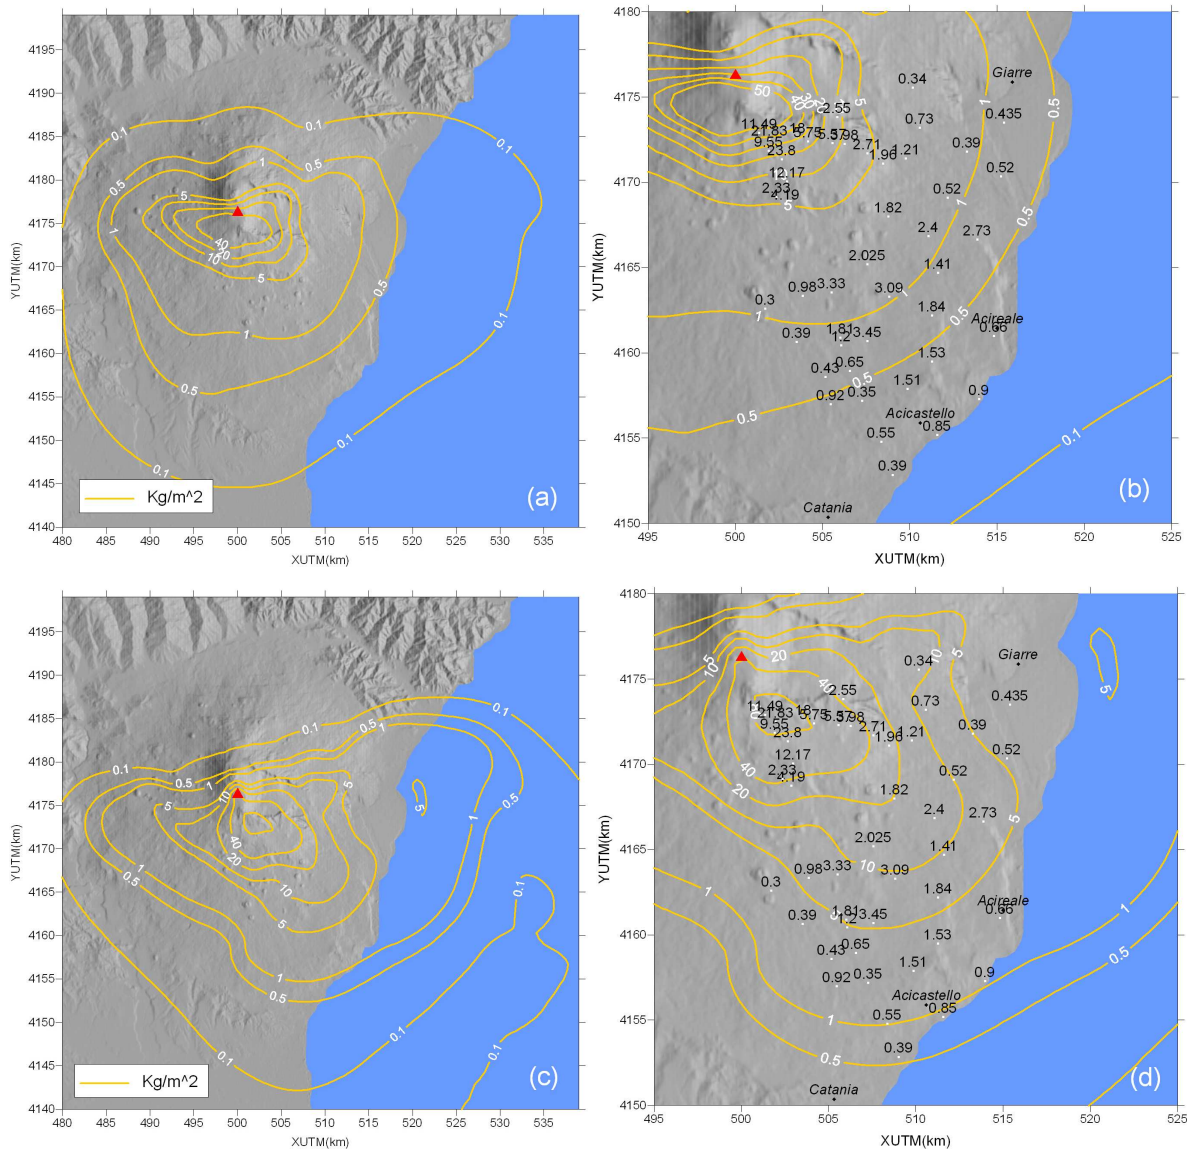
4195
4190
4185
4180
4175
4170
4165
4160
4155
4150
4145
4140
YUTM(km)
480 485 490 495 500 505 510 515 520 525 530 535
XUTM(km)
0.1
0.1
0.1
0.5
0.5
0.5
1
1
1
5
5
10
40
0.5
0.1
0.1
Kg/m^2
(a)

4180
4175
4170
4165
4160
4155
4150
YUTM(km)
495 500 505 510 515 520 525
XUTM(km)
50
40
30
20
5
0.34
Giarre
0.73
0.435
0.5
1
11.49
21.83
18
5.75
5.98
9.55
2.55
2.71
1.96
1.21
0.39
0.52
23.8
12.17
2.33
2.19
5
0.52
1
0.5
1.82
2.4
2.73
2.025
1.41
0.3
0.98
3.33
3.09
1.84
0.5
Acireale
0.66
1
0.39
1.81
1.2
3.45
0.43
0.65
1.53
0.5
1.51
0.92
0.35
0.9
Acicastello
0.55
0.85
0.5
0.1
0.39
Catania
(b)

4195
4190
4185
4180
4175
4170
4165
4160
4155
4150
4145
4140
YUTM(km)
480 485 490 495 500 505 510 515 520 525 530 535
XUTM(km)
0.1
0.1
0.1
0.5
0.5
0.5
1
1
1
5
5
10
40
20
10
5
5
0.5
1
0.1
1
0.5
0.1
0.1
0.1
Kg/m^2
(c)

4180
4175
4170
4165
4160
4155
4150
YUTM(km)
495 500 505 510 515 520 525
XUTM(km)
5
10
20
40
10
5
0.34
Giarre
2.55
0.73
0.435
5
11.49
21.83
18
5.75
5.98
9.55
23.8
2.71
1.96
1.21
0.39
0.52
12.17
2.33
2.19
40
20
0.52
1.82
2.4
2.73
5
2.025
1.41
0.98
3.33
10
3.09
0.3
1
1.84
Acireale
0.66
0.39
1.81
1.2
3.45
1
0.43
0.65
1.53
0.5
0.92
0.35
1.51
0.9
Acicastello
0.85
1
0.55
0.5
0.39
Catania
(d)